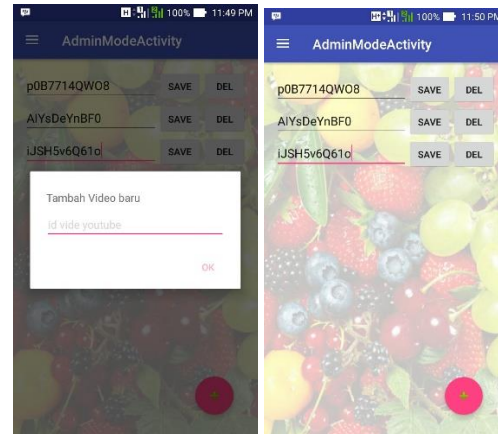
100% 11:49 PM

AdminModeActivity

p0B7714QWO8 SAVE DEL

AlYsDeYnBF0 SAVE DEL

iJSH5v6Q61o SAVE DEL

Tambah Video baru

id vide youtube

OK

+

100% 11:50 PM

AdminModeActivity

p0B7714QWO8 SAVE DEL

AlYsDeYnBF0 SAVE DEL

iJSH5v6Q61o SAVE DEL

+